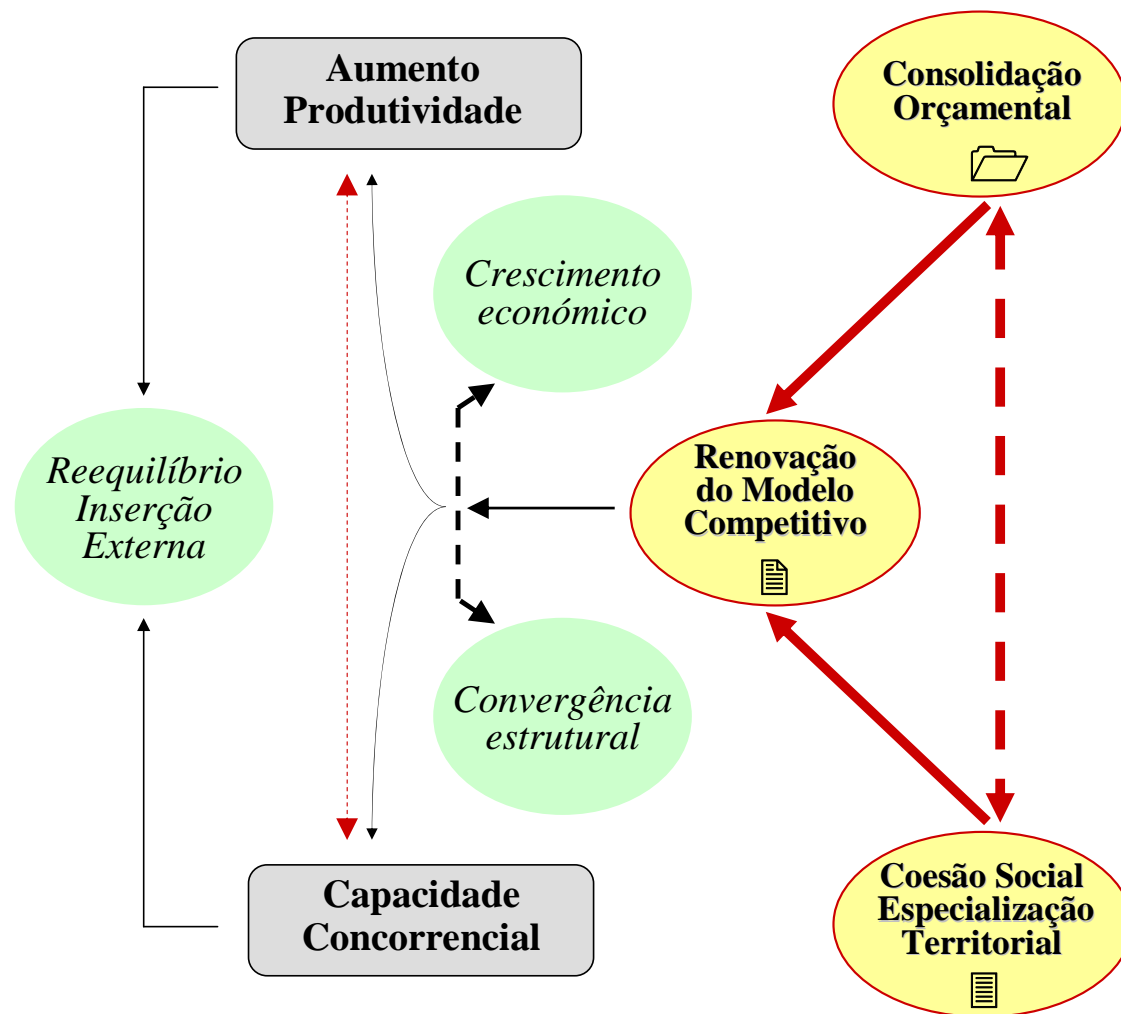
Aumento Produtividade

Consolidação Orçamental

Crescimento económico

Reequilíbrio Inserção Externa

Renovação do Modelo Competitivo

Convergência estrutural

Capacidade Concorrencial

Coesão Social Especialização Territorial